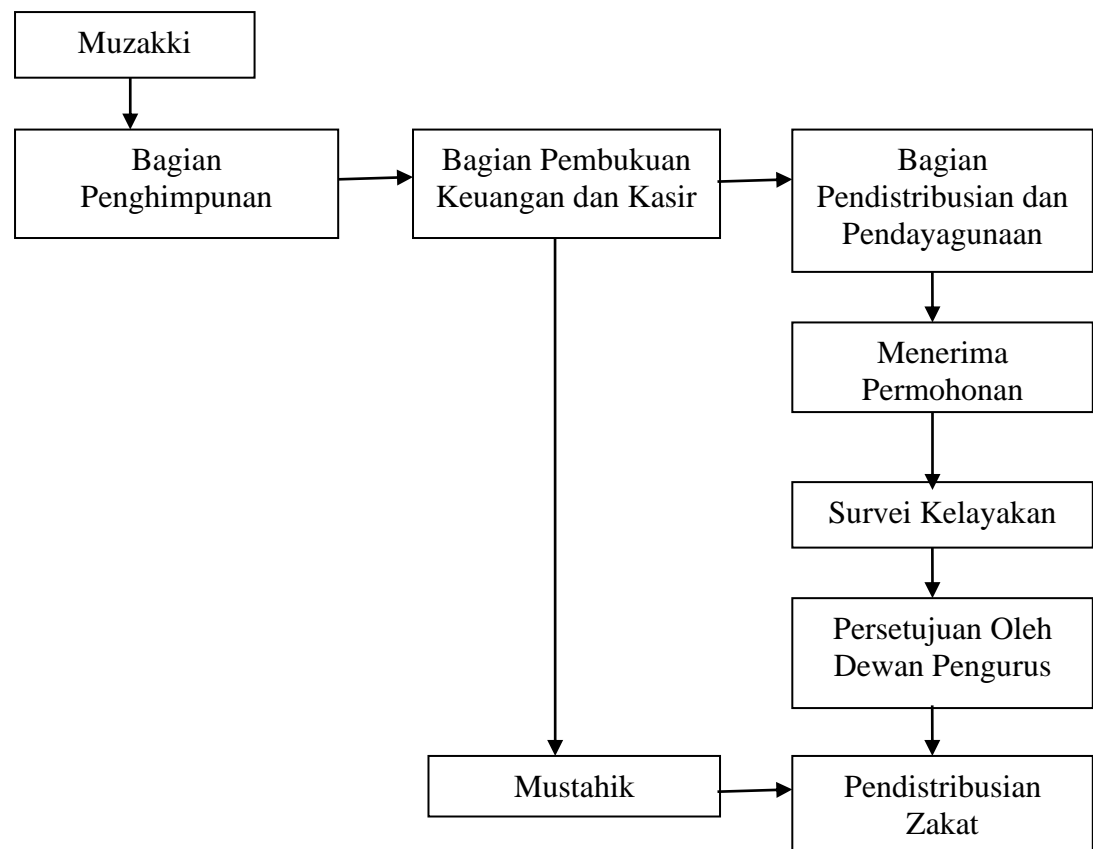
Muzakki

Bagian Penghimpunan

Bagian Pembukuan Keuangan dan Kasir

Bagian Pendistribusian dan Pendayagunaan

Menerima Permohonan

Survei Kelayakan

Persetujuan Oleh Dewan Pengurus

Mustahik

Pendistribusian Zakat